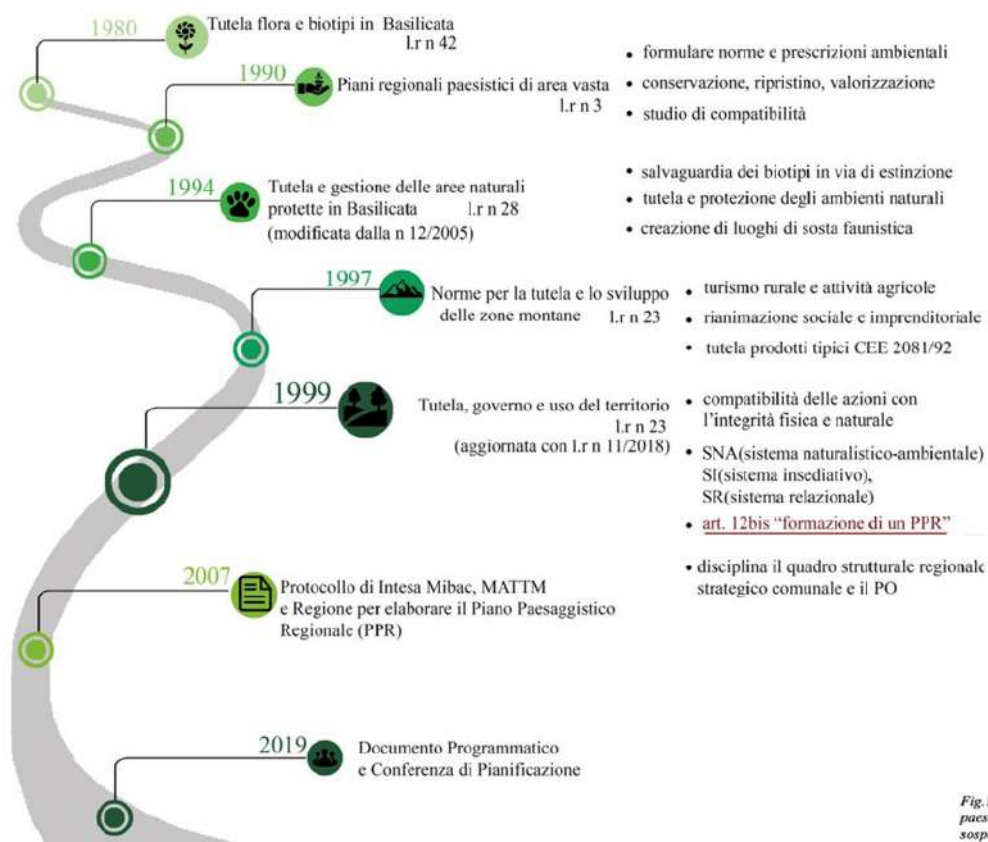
1980 Tutela flora e biotipi in Basilicata
l.r n 42

1990 Piani regionali paesistici di area vasta
l.r n 3

- formulare norme e prescrizioni ambientali
- conservazione, ripristino, valorizzazione
- studio di compatibilità

1994 Tutela e gestione delle aree naturali protette in Basilicata l.r n 28
(modificata dalla n 12/2005)

- salvaguardia dei biotipi in via di estinzione
- tutela e protezione degli ambienti naturali
- creazione di luoghi di sosta faunistica

1997 Norme per la tutela e lo sviluppo delle zone montane l.r n 23

- turismo rurale e attività agricole
- rianimazione sociale e imprenditoriale
- tutela prodotti tipici CEE 2081/92

1999 Tutela, governo e uso del territorio
l.r n 23
(aggiornata con l.r n 11/2018)

- compatibilità delle azioni con l'integrità fisica e naturale
- SNA(sistema naturalistico-ambientale)
SI(sistema insediativo),
SR(sistema relazionale)
- art. 12bis "formazione di un PPR"

- disciplina il quadro strutturale regionale strategico comunale e il PO

2007 Protocollo di Intesa Mibac, MATTM e Regione per elaborare il Piano Paesaggistico Regionale (PPR)

2019 Documento Programmatico e Conferenza di Pianificazione

Fig.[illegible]
paes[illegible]
sosp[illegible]